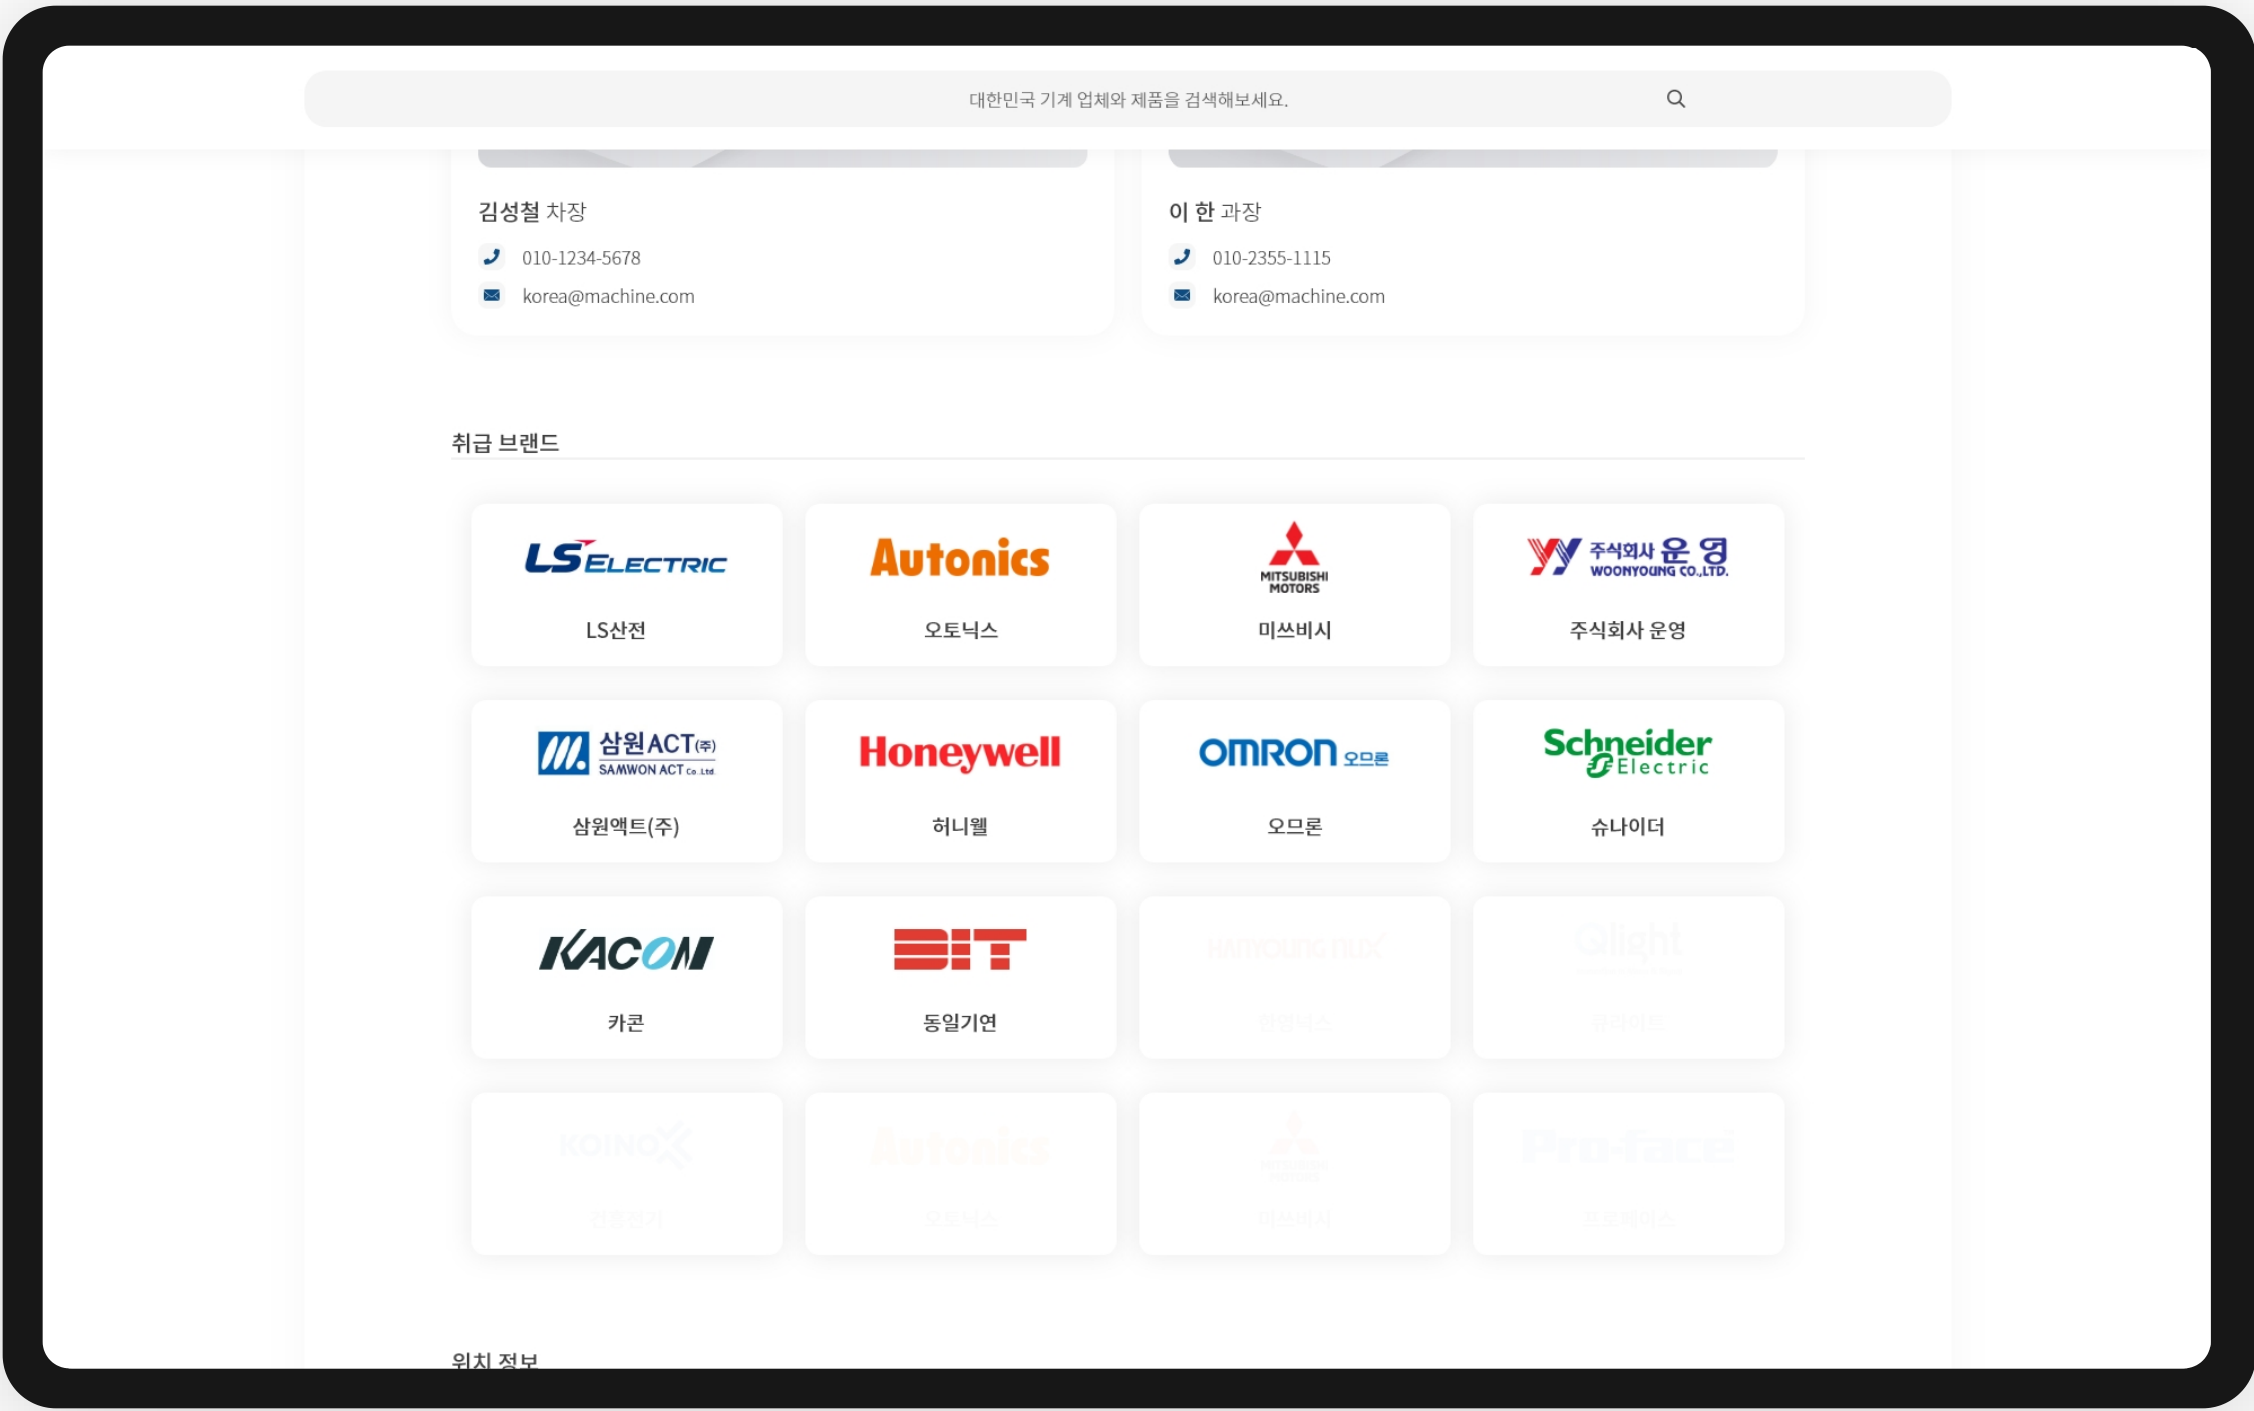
대한민국 기계 업체와 제품을 검색해보세요.

김성철 차장
010-1234-5678
korea@machine.com

이 한 과장
010-2355-1115
korea@machine.com

취급 브랜드

LS ELECTRIC
LS산전

Autonics
오토닉스

MITSUBISHI MOTORS
미쓰비시

주식회사 운영 WOONYOUNG CO.,LTD.
주식회사 운영

삼원ACT(주) SAMWON ACT Co.,Ltd.
삼원액트(주)

Honeywell
허니웰

OMRON 오므론
오므론

Schneider Electric
슈나이더

KACON
카콘

BIT
동일기연

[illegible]

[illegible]

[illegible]

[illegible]

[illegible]

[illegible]

위치 정보